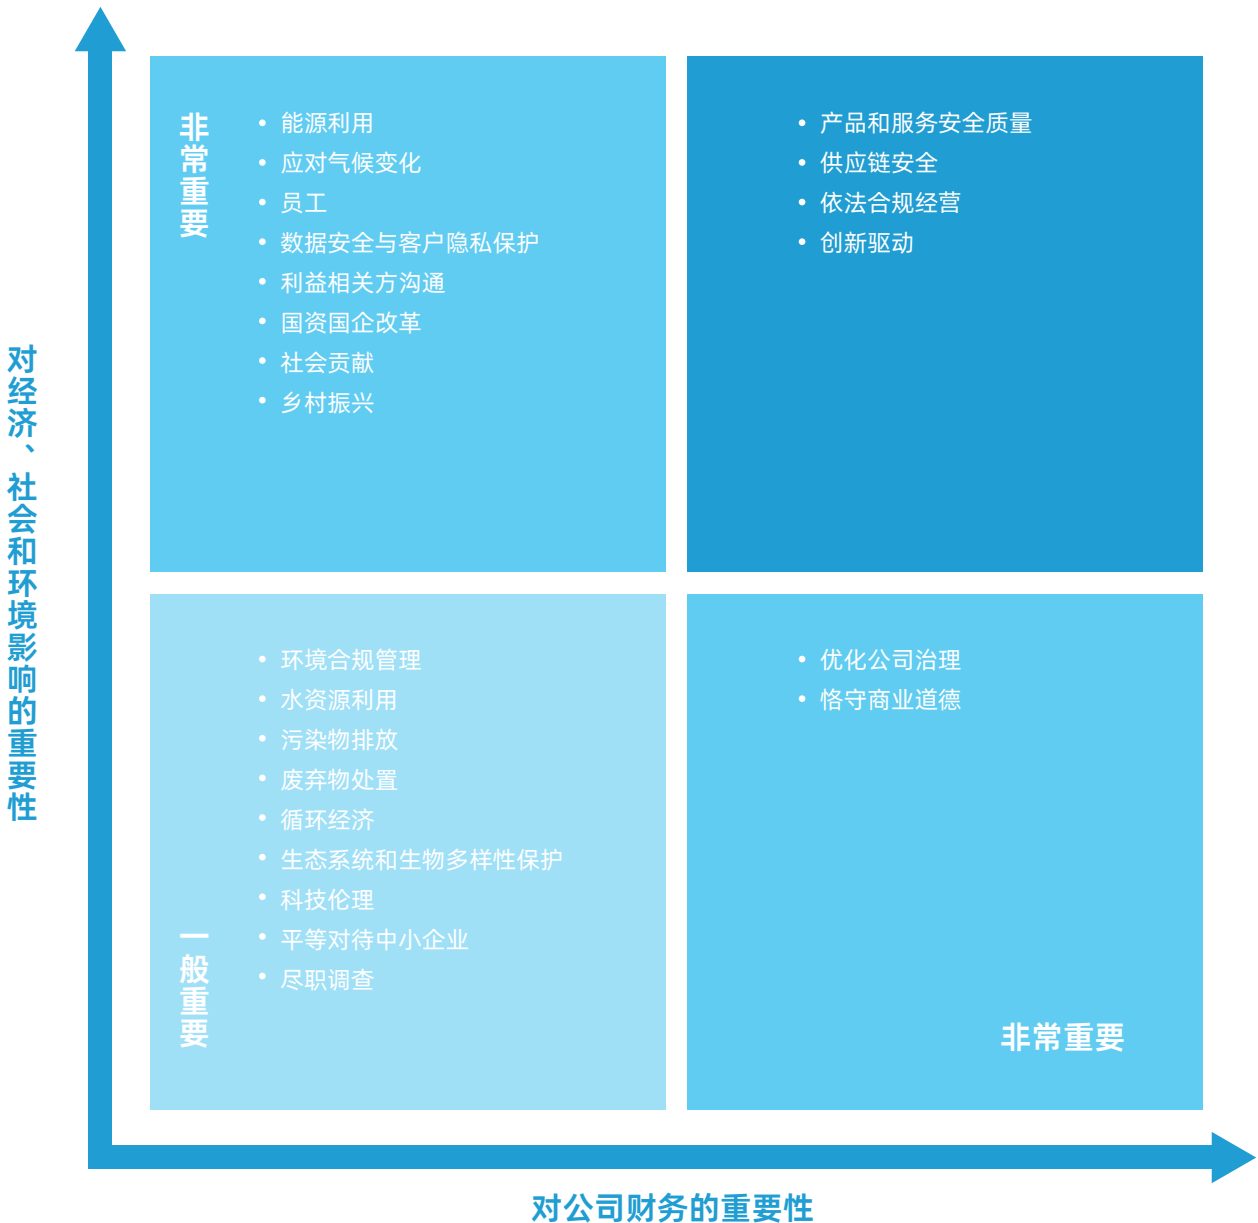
对经济、社会和环境影响的重要性

非常重要

- 能源利用
- 应对气候变化
- 员工
- 数据安全与客户隐私保护
- 利益相关方沟通
- 国资国企改革
- 社会贡献
- 乡村振兴

- 产品和服务安全质量
- 供应链安全
- 依法合规经营
- 创新驱动

- 环境合规管理
- 水资源利用
- 污染物排放
- 废弃物处置
- 循环经济
- 生态系统和生物多样性保护
- 科技伦理
- 平等对待中小企业
- 尽职调查

一般重要

- 优化公司治理
- 恪守商业道德

非常重要

对公司财务的重要性